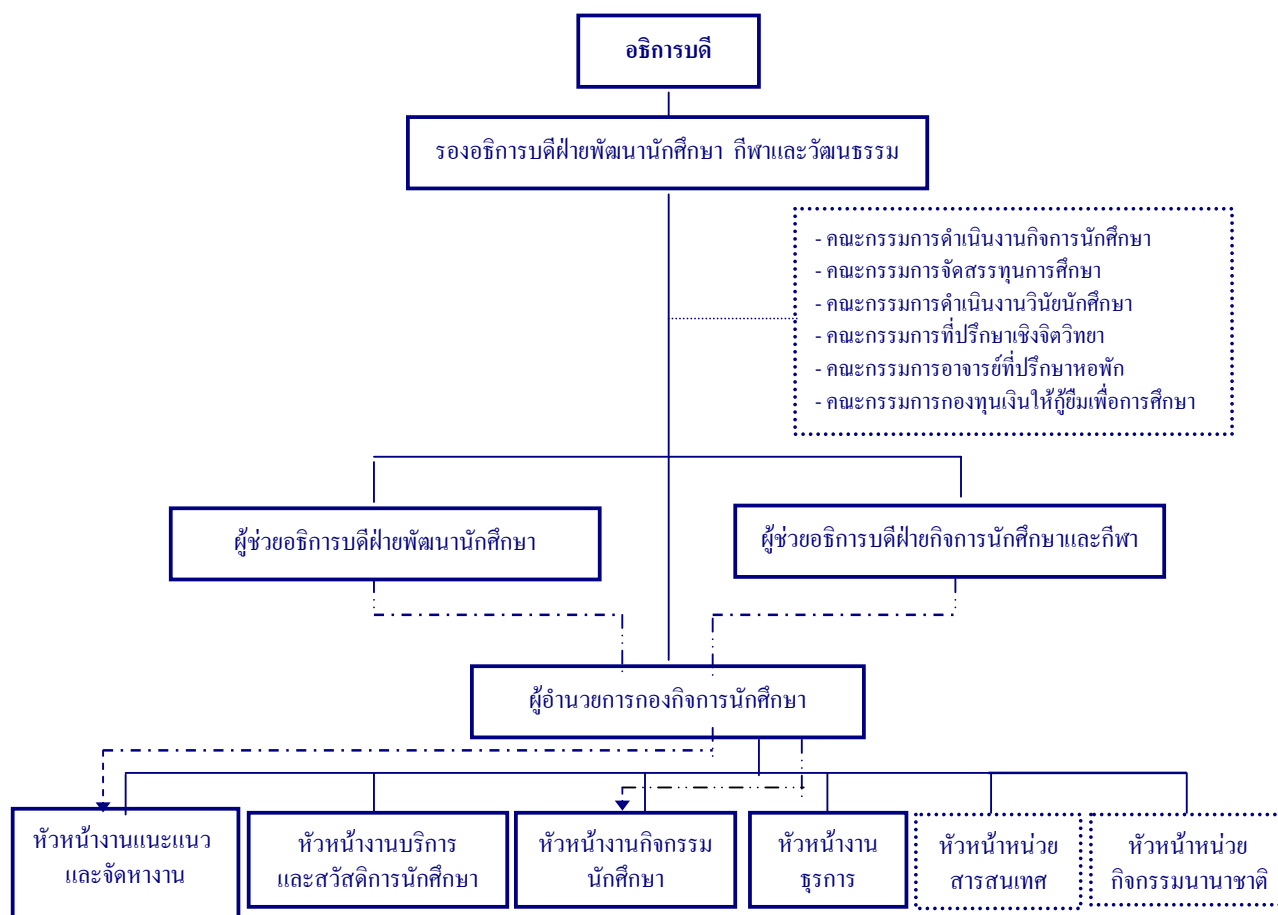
อธิการบดี

รองอธิการบดีฝ่ายพัฒนานักศึกษา กีฬาและวัฒนธรรม

- คณะกรรมการดำเนินงานกิจการนักศึกษา
- คณะกรรมการจัดสรรทุนการศึกษา
- คณะกรรมการดำเนินงานวินัยนักศึกษา
- คณะกรรมการที่ปรึกษาเชิงจิตวิทยา
- คณะกรรมการอาจารย์ที่ปรึกษาหอพัก
- คณะกรรมการกองทุนเงินให้กู้ยืมเพื่อการศึกษา

ผู้ช่วยอธิการบดีฝ่ายพัฒนานักศึกษา

ผู้ช่วยอธิการบดีฝ่ายกิจการนักศึกษาและกีฬา

ผู้อำนวยการกองกิจการนักศึกษา

หัวหน้างานแนะแนว และจัดหางาน

หัวหน้างานบริการ และสวัสดิการนักศึกษา

หัวหน้างานกิจกรรม นักศึกษา

หัวหน้างาน ธุรการ

หัวหน้าหน่วย สารสนเทศ

หัวหน้าหน่วย กิจกรรมนานาชาติ